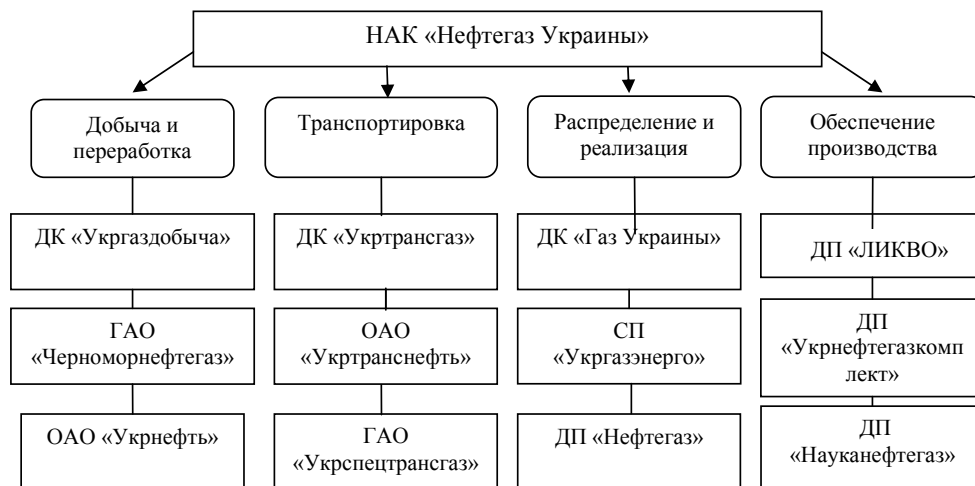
НАК «Нефтегаз Украины»

Добыча и переработка

ДК «Укргаздобыча»

ГАО «Черноморнефтегаз»

ОАО «Укрнефть»

Транспортировка

ДК «Укртрансгаз»

ОАО «Укртранснефть»

ГАО «Укрспецтрансгаз»

Распределение и реализация

ДК «Газ Украины»

СП «Укргазэнерго»

ДП «Нефтегаз»

Обеспечение производства

ДП «ЛИКВО»

ДП «Укрнефтегазкомплект»

ДП «Науканефтегаз»